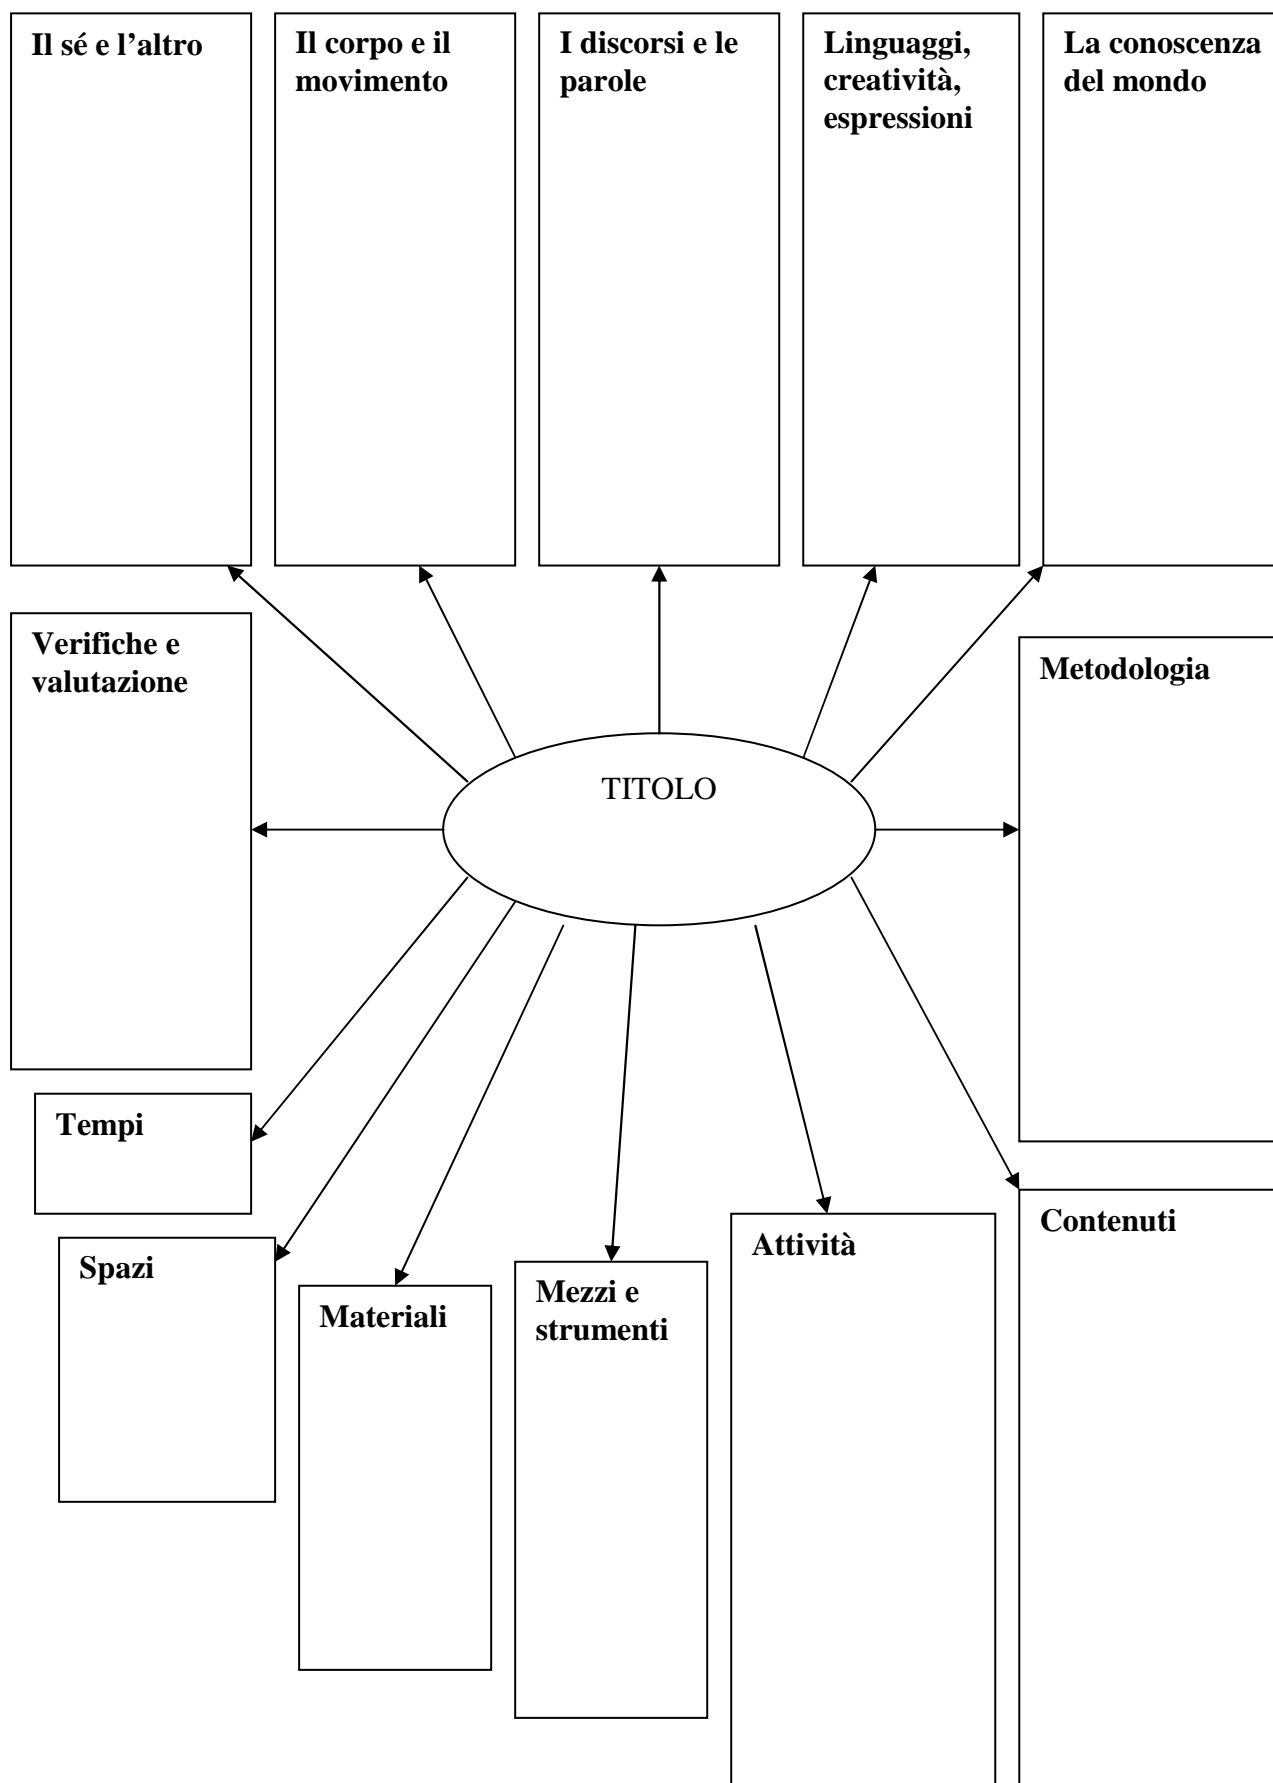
Il sé e l’altro

Il corpo e il movimento

I discorsi e le parole

Linguaggi, creatività, espressioni

La conoscenza del mondo

Verifiche e valutazione

TITOLO

Metodologia

Tempi

Spazi

Materiali

Mezzi e strumenti

Attività

Contenuti